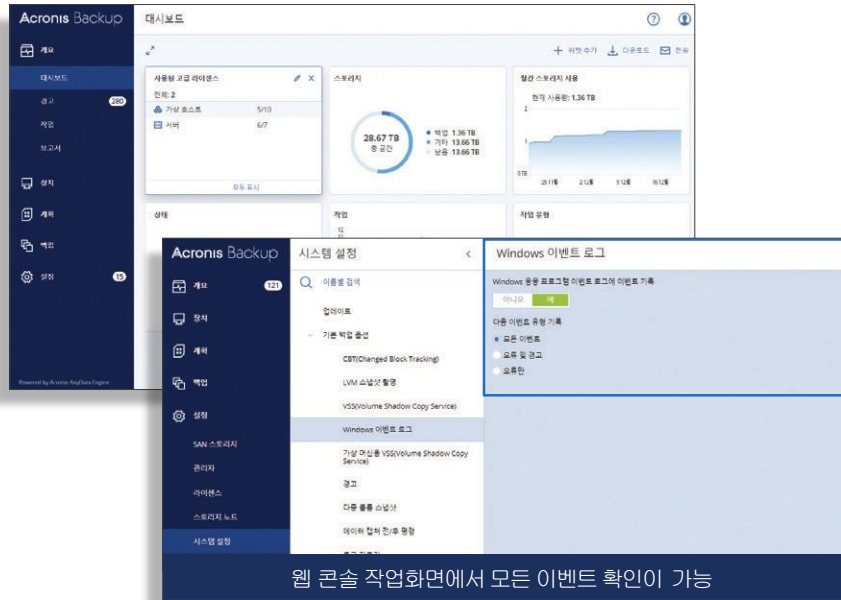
Acronis Backup
대시보드
개요
대시보드
경고 280
작업
보고서
장치
계획
백업
설정 15
Powered by Acronis AnyData Engine

위젯 추가 다운로드 전송
사용된 고급 라이선스
전체: 2
가상 호스트 5/10
서버 6/7
모두 표시
스토리지
28.67 TB
총 공간
백업 1.36 TB
기타 13.66 TB
비움 13.66 TB
월간 스토리지 사용
현재 사용량: 1.36 TB
상태
작업
작업 유형

Acronis Backup
개요 121
장치
계획
백업
설정
SAN 스토리지
관리자
라이센스
스토리지 노드
시스템 설정

시스템 설정
이름별 검색
업데이트
기본 백업 옵션
CBT(Changed Block Tracking)
LVM 스냅샷 촬영
VSS(Volume Shadow Copy Service)
Windows 이벤트 로그
가상 머신용 VSS(Volume Shadow Copy Service)
경고
다중 볼륨 스냅샷
데이터 캡처 전/후 명령
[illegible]

Windows 이벤트 로그
Windows 응용 프로그램 이벤트 로그에 이벤트 기록
아니오 예
다음 이벤트 유형 기록
모든 이벤트
오류 및 경고
오류만

웹 콘솔 작업화면에서 모든 이벤트 확인이 가능